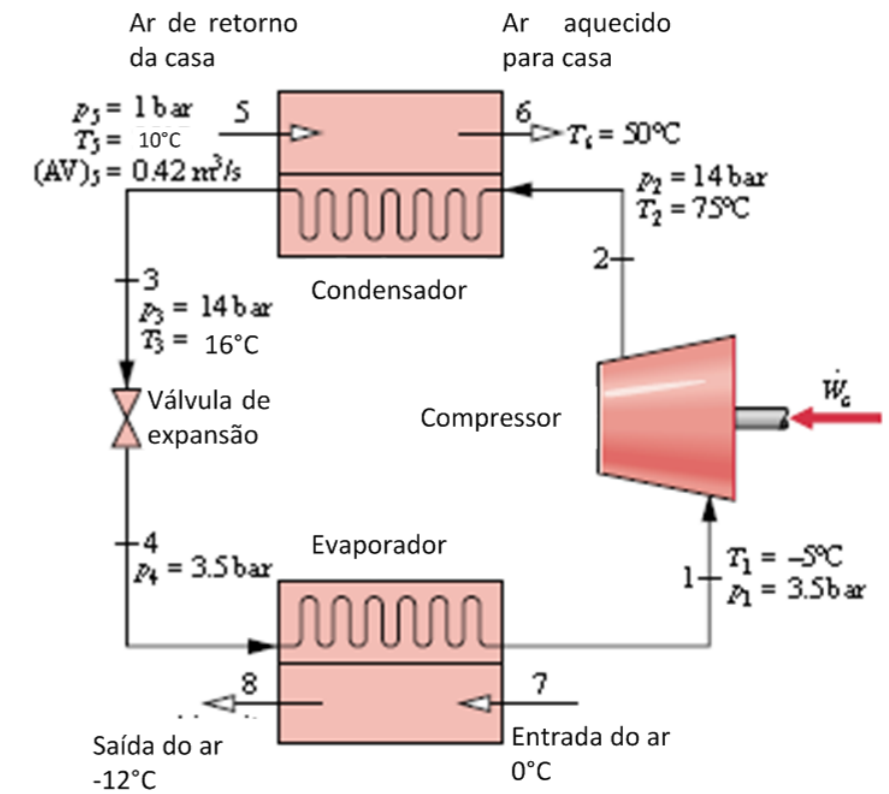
Ar de retorno da casa

Ar aquecido para casa

$p_5 = 1$ bar
$T_5 =$ 10°C
$(AV)_5 = 0.42$ m$^3$/s

5

6

$T_6 = 50$°C

$p_2 = 14$ bar
$T_2 = 75$°C

2

3
$p_3 = 14$ bar
$T_3 =$ 16°C

Condensador

Válvula de expansão

Compressor

$\dot{W}_c$

4
$p_4 = 3.5$ bar

Evaporador

1
$T_1 = -5$°C
$p_1 = 3.5$ bar

8

7

Saída do ar -12°C

Entrada do ar 0°C